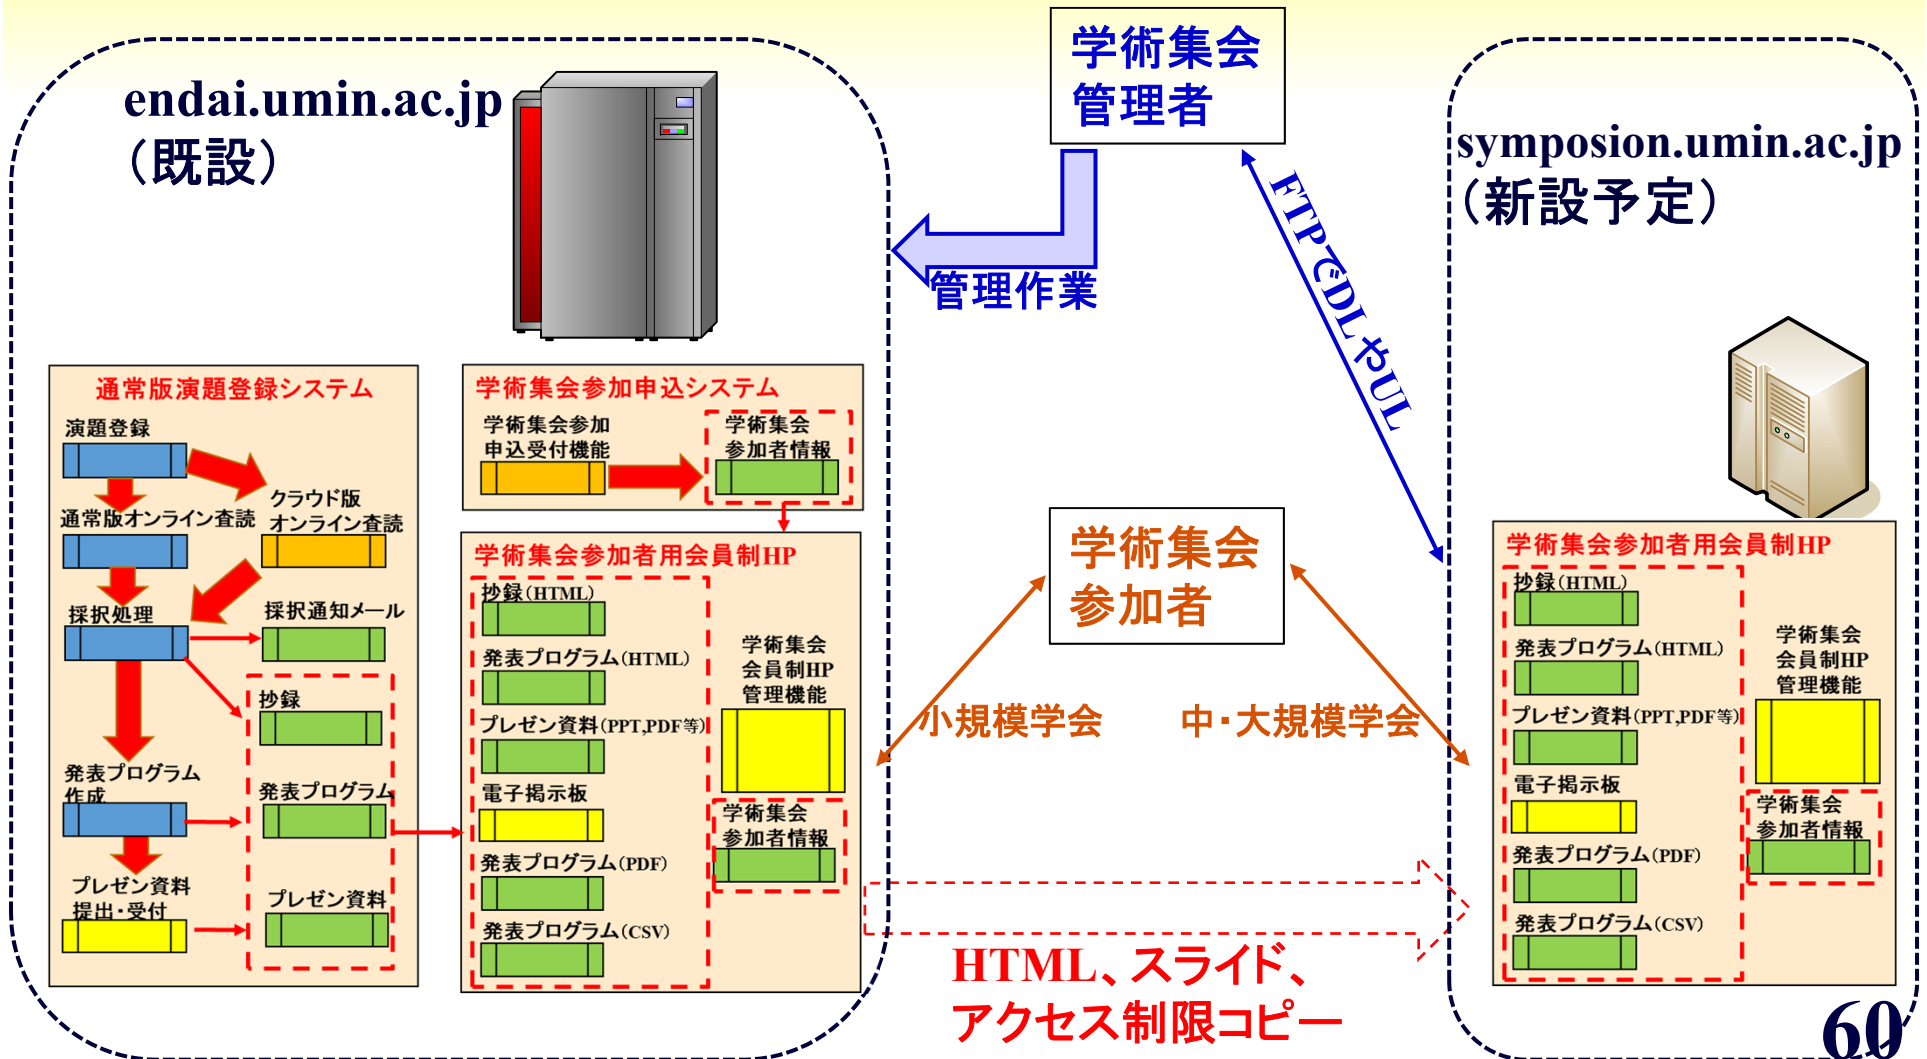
endai.umin.ac.jp
（既設）

学術集会
管理者

管理作業

FTPでDLやUL

symposion.umin.ac.jp
（新設予定）

通常版演題登録システム

演題登録

クラウド版
オンライン査読

通常版オンライン査読

採択処理

採択通知メール

抄録

発表プログラム
作成

発表プログラム

プレゼン資料
提出・受付

プレゼン資料

学術集会参加申込システム

学術集会参加
申込受付機能

学術集会
参加者情報

学術集会参加者用会員制HP

抄録(HTML)

発表プログラム(HTML)

プレゼン資料(PPT,PDF等)

電子掲示板

発表プログラム(PDF)

発表プログラム(CSV)

学術集会
会員制HP
管理機能

学術集会
参加者情報

学術集会
参加者

小規模学会

中・大規模学会

学術集会参加者用会員制HP

抄録(HTML)

発表プログラム(HTML)

プレゼン資料(PPT,PDF等)

電子掲示板

発表プログラム(PDF)

発表プログラム(CSV)

学術集会
会員制HP
管理機能

学術集会
参加者情報

HTML、スライド、
アクセス制限コピー

60